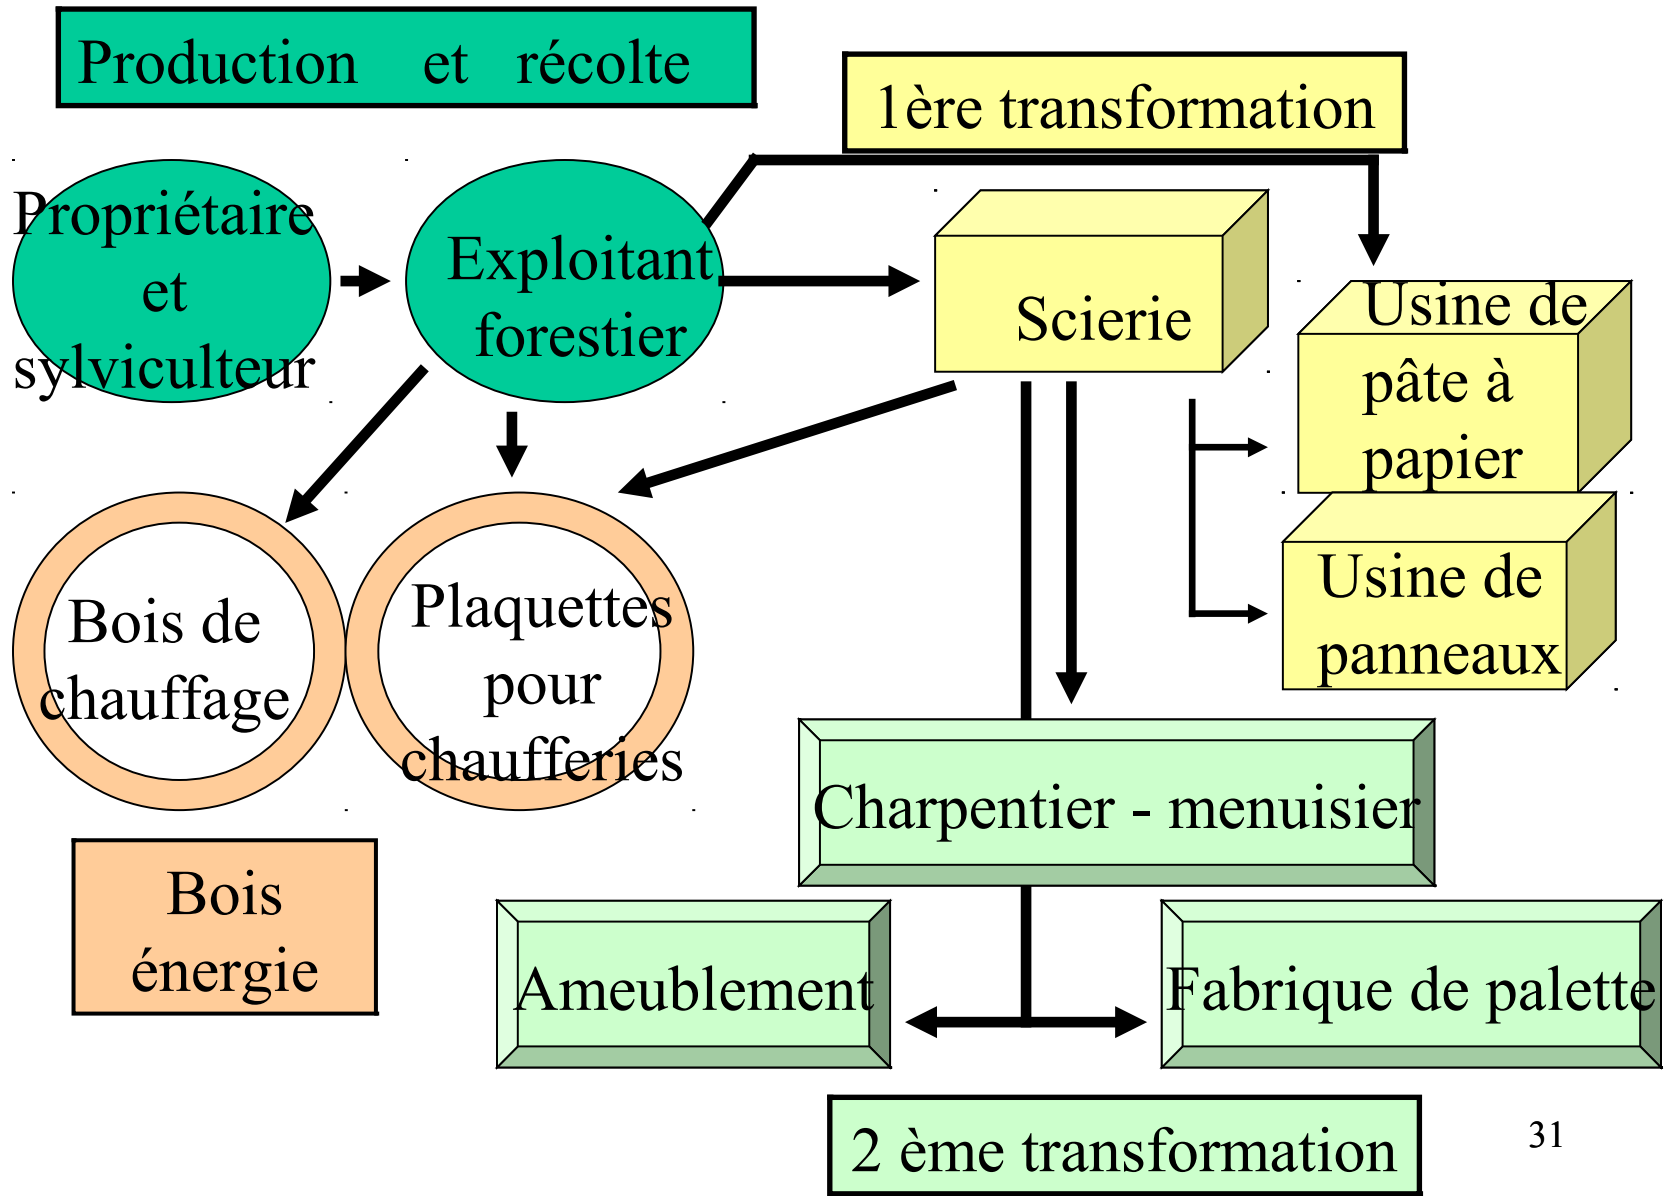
Production et récolte

1ère transformation

Propriétaire et sylviculteur

Exploitant forestier

Scierie

Usine de pâte à papier

Usine de panneaux

Bois de chauffage

Plaquettes pour chaufferies

Charpentier - menuisier

Bois énergie

Ameublement

Fabrique de palette

2 ème transformation

31